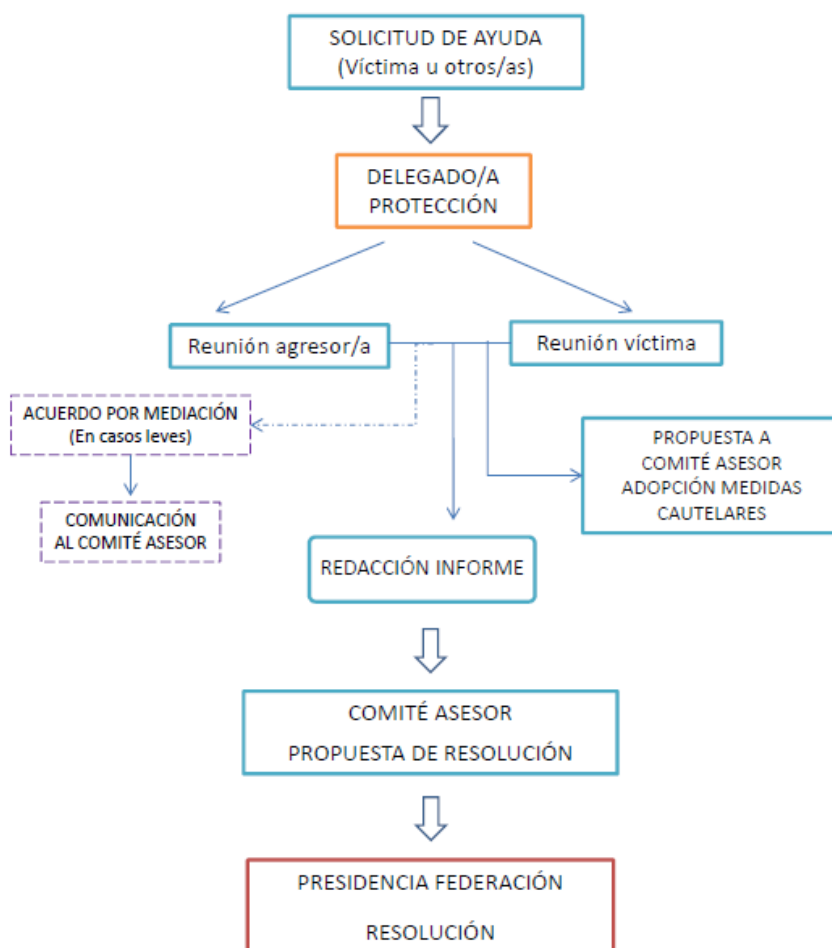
SOLICITUD DE AYUDA
(Víctima u otros/as)

DELEGADO/A
PROTECCIÓN

Reunión agresor/a

Reunión víctima

ACUERDO POR MEDIACIÓN
(En casos leves)

COMUNICACIÓN
AL COMITÉ ASESOR

PROPUESTA A
COMITÉ ASESOR
ADOPCIÓN MEDIDAS
CAUTELARES

REDACCIÓN INFORME

COMITÉ ASESOR
PROPUESTA DE RESOLUCIÓN

PRESIDENCIA FEDERACIÓN
RESOLUCIÓN